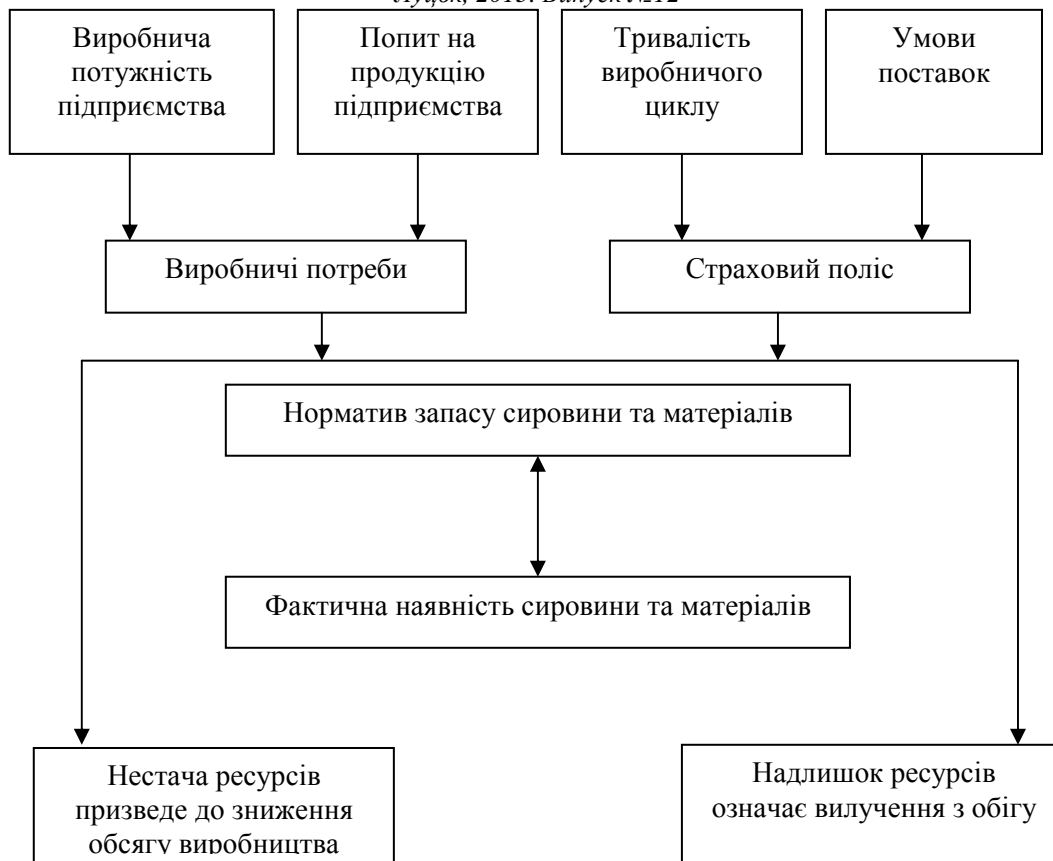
Луцьк, 2013. Випуск №12

Виробнича потужність підприємства

Попит на продукцію підприємства

Тривалість виробничого циклу

Умови поставок

Виробничі потреби

Страховий поліс

Норматив запасу сировини та матеріалів

Фактична наявність сировини та матеріалів

Нестача ресурсів призведе до зниження обсягу виробництва

Надлишок ресурсів означає вилучення з обігу